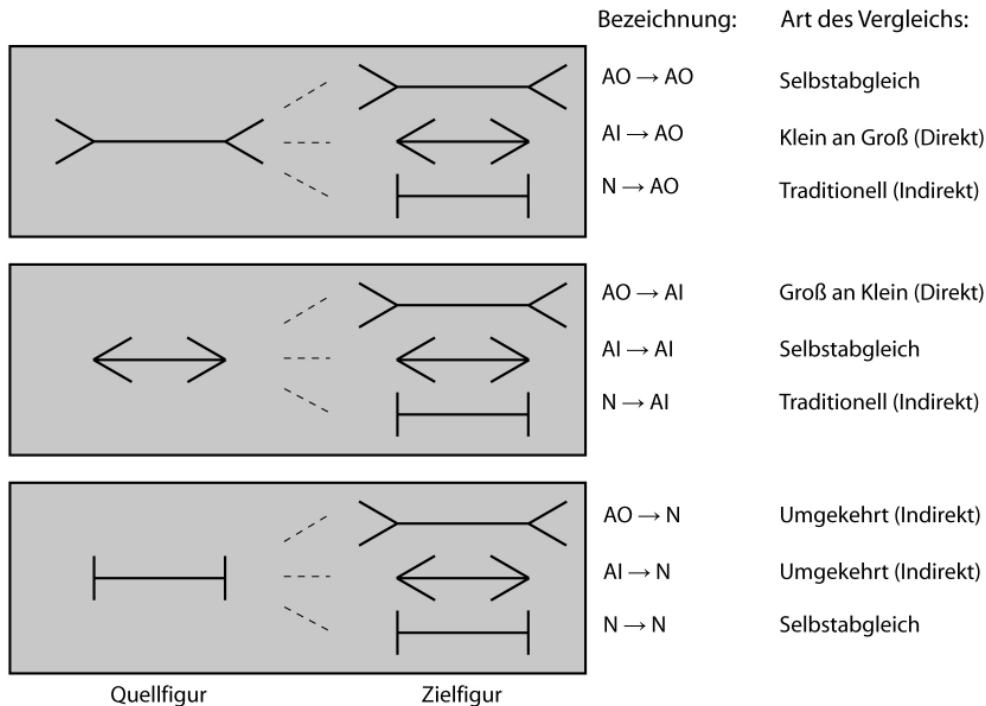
| Bezeichnung: | Art des Vergleichs: |
|---|---|
| AO → AO | Selbstabgleich |
| AI → AO | Klein an Groß (Direkt) |
| N → AO | Traditionell (Indirekt) |
| AO → AI | Groß an Klein (Direkt) |
| AI → AI | Selbstabgleich |
| N → AI | Traditionell (Indirekt) |
| AO → N | Umgekehrt (Indirekt) |
| AI → N | Umgekehrt (Indirekt) |
| N → N | Selbstabgleich |

Quellfigur

Zielfigur